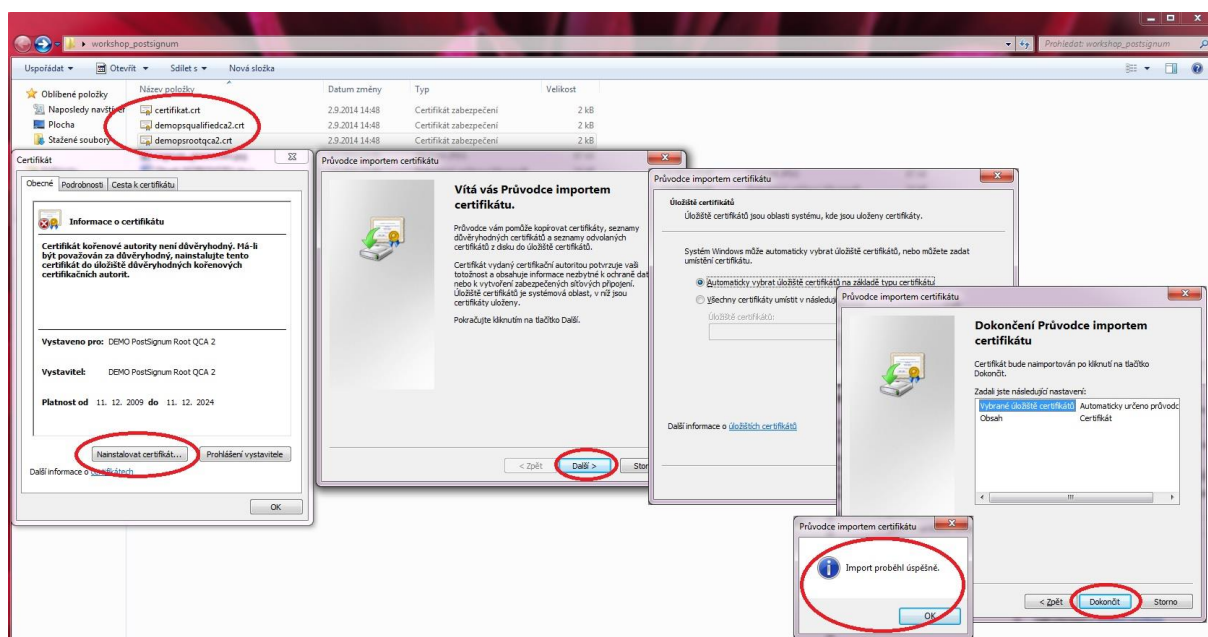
workshop_postsignum
Prohledat: workshop_postsignum
Uspořádat ▾ Otevřít ▾ Sdílet s ▾ Nová složka
Oblíbené položky
Naposledy navštíven
Plocha
Stažené soubory

| Název položky | Datum změny | Typ | Velikost |
|---|---|---|---|
| certifikat.crt | 2.9.2014 14:48 | Certifikát zabezpečení | 2 kB |
| demopsqualifiedca2.crt | 2.9.2014 14:48 | Certifikát zabezpečení | 2 kB |
| demopsrootqca2.crt | 2.9.2014 14:48 | Certifikát zabezpečení | 2 kB |

Certifikát
Obecné Podrobnosti Cesta k certifikátu
Informace o certifikátu
Certifikát kořenové autority není důvěryhodný. Má-li být považován za důvěryhodný, nainstalujte tento certifikát do úložiště důvěryhodných kořenových certifikačních autorit.
Vystaveno pro: DEMO PostSignum Root QCA 2
Vystavitel: DEMO PostSignum Root QCA 2
Platnost od 11. 12. 2009 do 11. 12. 2024
Nainstalovat certifikát... Prohlášení vystavitele
Další informace o certifikátech
OK

Průvodce importem certifikátu
Vítá vás Průvodce importem certifikátu.
Průvodce vám pomůže kopírovat certifikáty, seznamy důvěryhodných certifikátů a seznamy odvolaných certifikátů z disku do úložiště certifikátů.
Certifikát vydaný certifikační autoritou potvrzuje vaši totožnost a obsahuje informace nezbytné k ochraně dat nebo k vytvoření zabezpečených síťových připojení. Úložiště certifikátů je systémová oblast, v níž jsou certifikáty uloženy.
Pokračujte kliknutím na tlačítko Další.
< Zpět Další > Storno

Průvodce importem certifikátu
Úložiště certifikátů
Úložiště certifikátů jsou oblasti systému, kde jsou uloženy certifikáty.
Systém Windows může automaticky vybrat úložiště certifikátů, nebo můžete zadat umístění certifikátu.
Automaticky vybrat úložiště certifikátů na základě typu certifikátu
Všechny certifikáty umístit v následuj
Úložiště certifikátů:
Další informace o úložištích certifikátů

Průvodce importem certifikátu
Dokončení Průvodce importem certifikátu
Certifikát bude naimportován po kliknutí na tlačítko Dokončit.
Zadali jste následující nastavení:
Vybrané úložiště certifikátů Automaticky určeno průvodc
Obsah Certifikát
< Zpět Dokončit Storno

Průvodce importem certifikátu
Import proběhl úspěšně.
OK